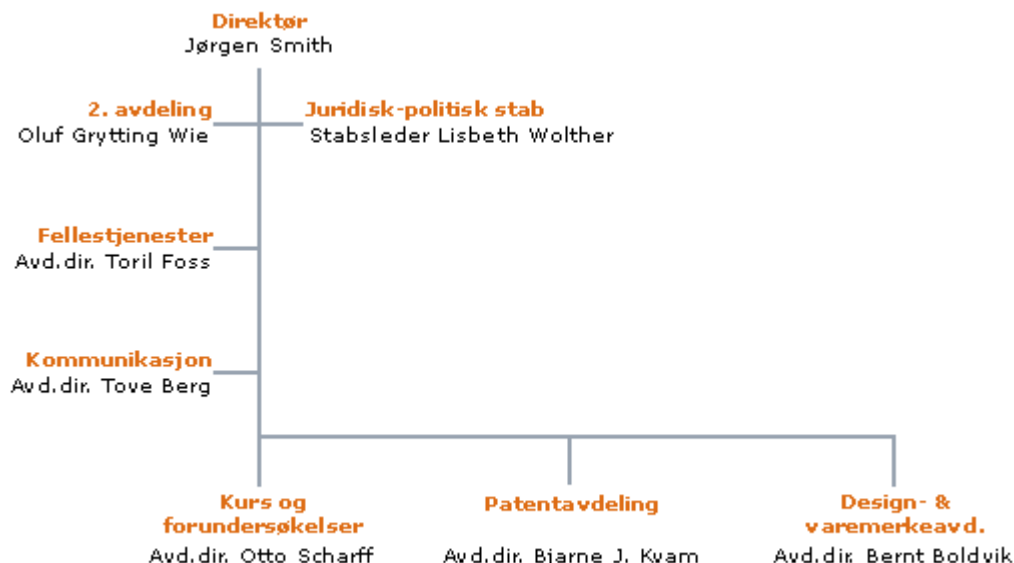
Direktør
Jørgen Smith

2. avdeling
Oluf Grytting Wie

Juridisk-politisk stab
Stabsleder Lisbeth Wolther

Fellestjenester
Avd.dir. Toril Foss

Kommunikasjon
Avd.dir. Tove Berg

Kurs og forundersøkelser
Avd.dir. Otto Scharff

Patentavdeling
Avd.dir. Bjarne J. Kvam

Design- & varemerkeavd.
Avd.dir. Bernt Boldvik